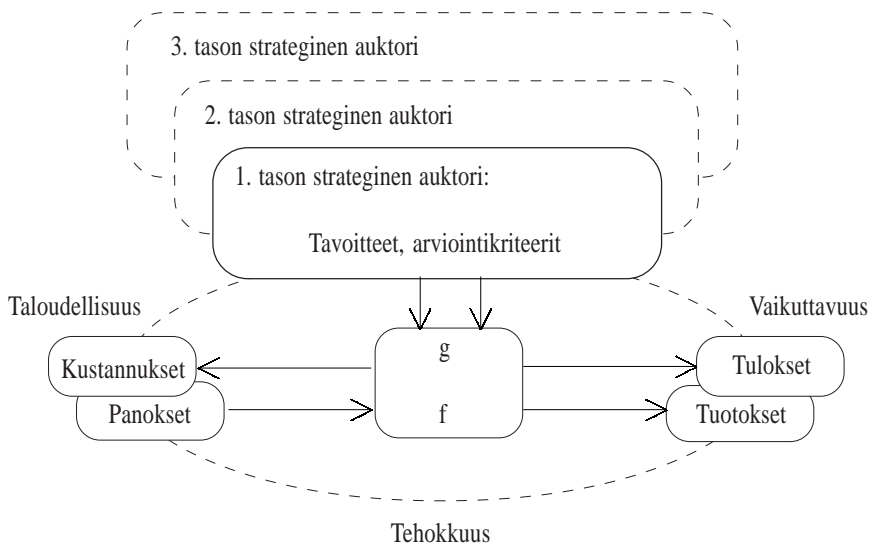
3. tason strateginen auktori

2. tason strateginen auktori

1. tason strateginen auktori:

Tavoitteet, arviointikriteerit

Taloudellisuus

Vaikuttavuus

Kustannukset

Panokset

g

f

Tulokset

Tuotokset

Tehokkuus